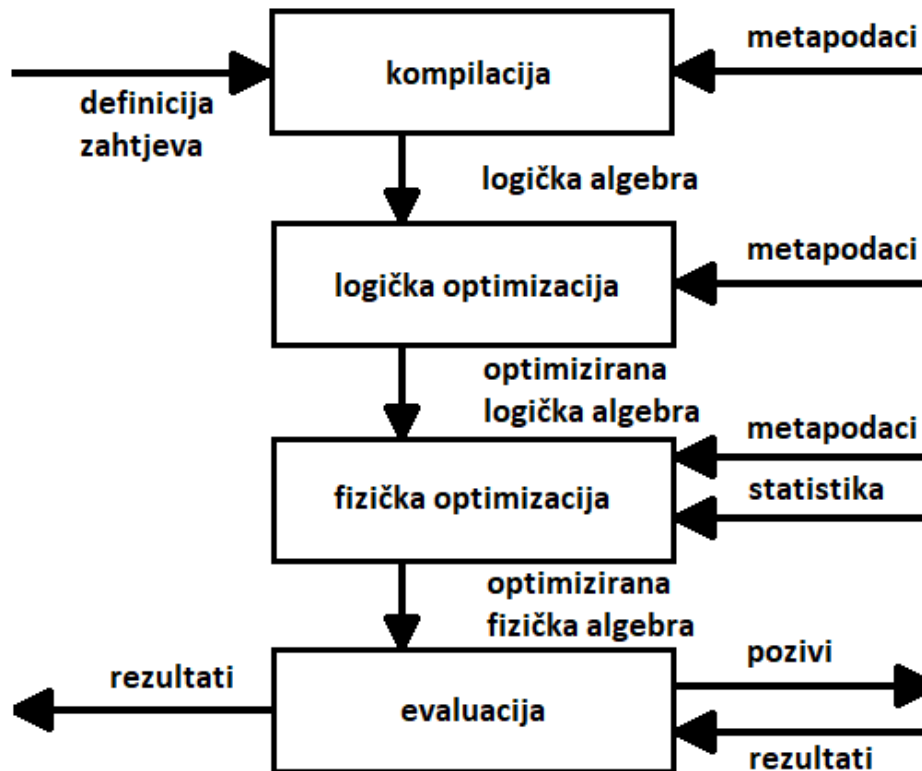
metapodaci

kompilacija

definicija zahtjeva

logička algebra

metapodaci

logička optimizacija

optimizirana logička algebra

metapodaci

statistika

fizička optimizacija

optimizirana fizička algebra

rezultati

pozivi

evaluacija

rezultati